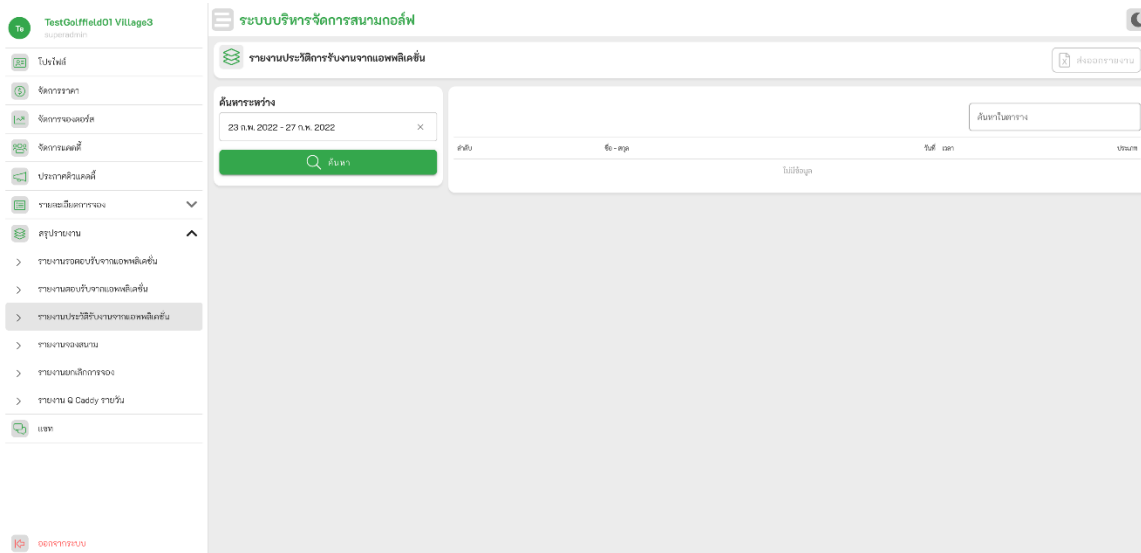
Te TestGolffield01 Village3
superadmin

โปรไฟล์
จัดการราคา
จัดการจองคอร์ส
จัดการแคดดี้
ประกาศคิวแคดดี้
รายละเอียดการจอง
สรุปรายงาน
รายงานรอตอบรับจากแอพพลิเคชั่น
รายงานตอบรับจากแอพพลิเคชั่น
รายงานประวัติรับงานจากแอพพลิเคชั่น
รายงานจองสนาม
รายงานยกเลิกการจอง
รายงาน Q Caddy รายวัน
แชท

ออกจากระบบ

ระบบบริหารจัดการสนามกอล์ฟ

รายงานประวัติการรับงานจากแอพพลิเคชั่น

ส่งออกรายงาน

ค้นหาระหว่าง
23 ก.พ. 2022 - 27 ก.พ. 2022 ×
ค้นหา

ค้นหาในตาราง

| ลำดับ | ชื่อ - สกุล | วันที่ เวลา | ประเภท |
|---|---|---|---|
| ไม่มีข้อมูล | | | |